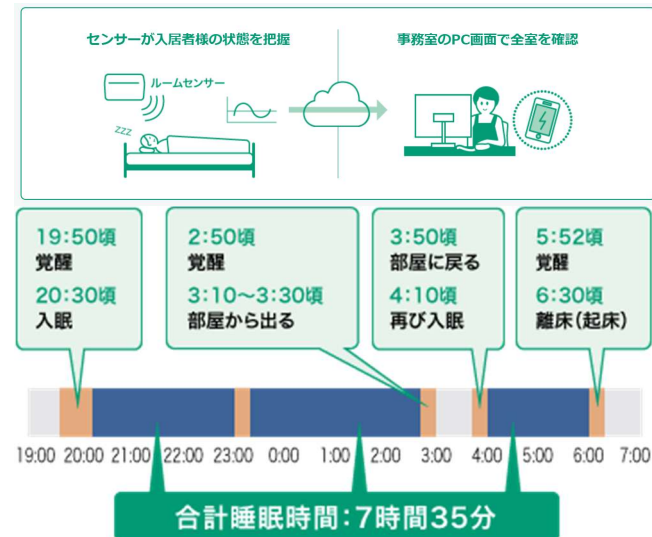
センサーが入居者様の状態を把握

ルームセンサー

zzz

事務室のPC画面で全室を確認

19:50頃
覚醒
20:30頃
入眠

2:50頃
覚醒
3:10〜3:30頃
部屋から出る

3:50頃
部屋に戻る
4:10頃
再び入眠

5:52頃
覚醒
6:30頃
離床(起床)

19:00 20:00 21:00 22:00 23:00 0:00 1:00 2:00 3:00 4:00 5:00 6:00 7:00

合計睡眠時間:7時間35分